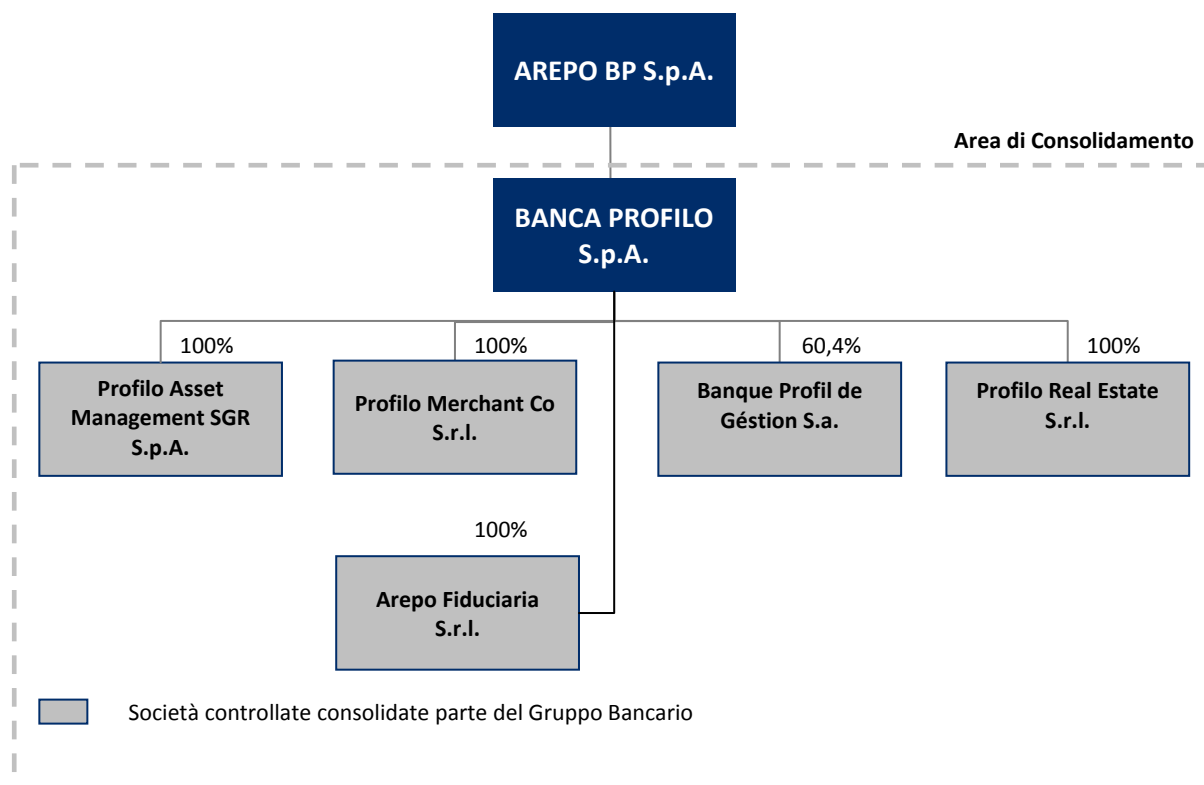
AREPO BP S.p.A.

Area di Consolidamento

BANCA PROFILO S.p.A.

100%
Profilo Asset Management SGR S.p.A.

100%
Profilo Merchant Co S.r.l.

60,4%
Banque Profil de Géstion S.a.

100%
Profilo Real Estate S.r.l.

100%
Arepo Fiduciaria S.r.l.

Società controllate consolidate parte del Gruppo Bancario